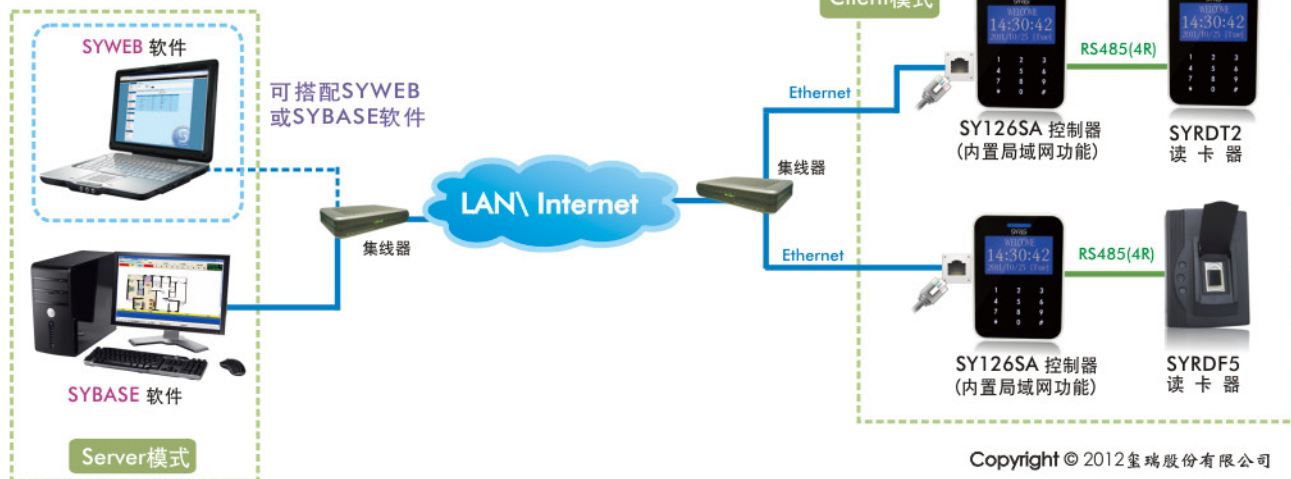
SYWEB 軟件

可搭配SYWEB 或SYBASE軟件

SYBASE 軟件

Server模式

集線器

LAN\ Internet

集線器

Ethernet

Ethernet

Client模式

WELCOME
14:30:42
2011/01/25 [Tue]

SY126SA 控制器
(內置局域网功能)

RS485(4R)

WELCOME
14:30:42
2011/01/25 [Tue]

SYRDT2
讀 卡 器

WELCOME
14:30:42
2011/01/25 [Tue]

SY126SA 控制器
(內置局域网功能)

RS485(4R)

SYRDF5
讀 卡 器

Copyright © 2012 璽瑞股份有限公司